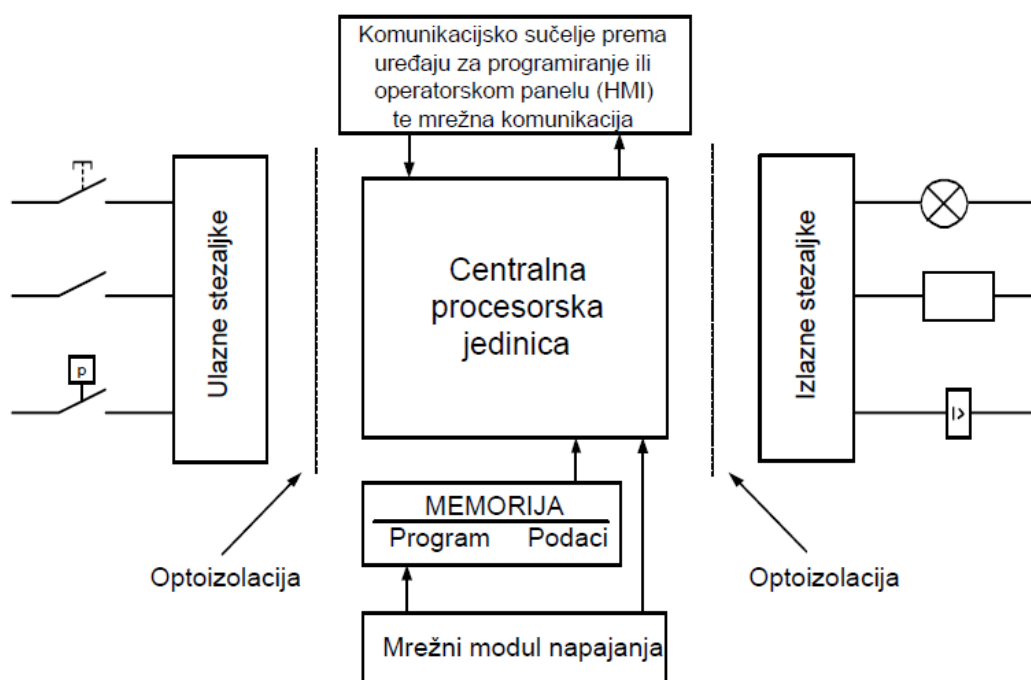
Komunikacijsko sučelje prema uređaju za programiranje ili operatorskom panelu (HMI) te mrežna komunikacija

Ulazne stezaljke

Centralna procesorska jedinica

Izlazne stezaljke

p

I>

MEMORIJA

Program Podaci

Optoizolacija

Optoizolacija

Mrežni modul napajanja